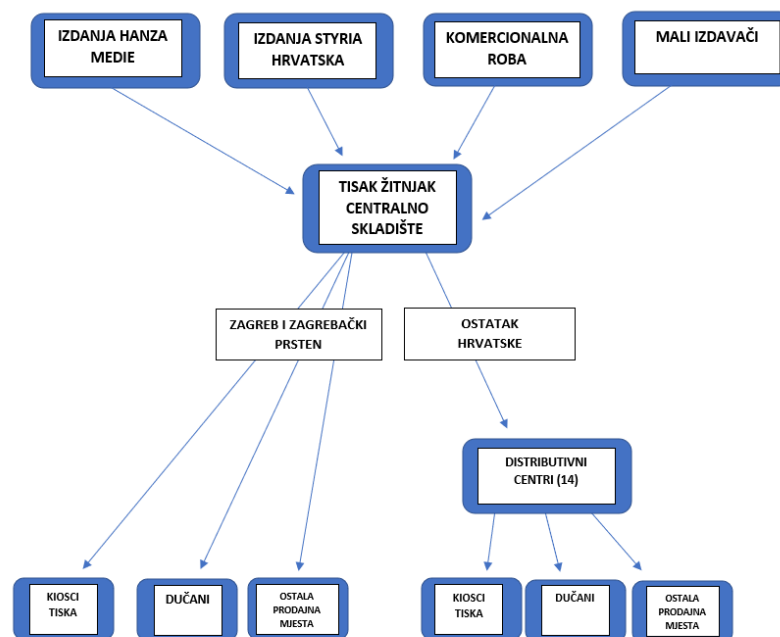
IZDANJA HANZA MEDIE

IZDANJA STYRIA HRVATSKA

KOMERCIONALNA ROBA

MALI IZDAVAČI

TISAK ŽITNJAK CENTRALNO SKLADIŠTE

ZAGREB I ZAGREBAČKI PRSTEN

OSTATAK HRVATSKE

DISTRIBUTIVNI CENTRI (14)

KIOSCI TISKA

DUČANI

OSTALA PRODAJNA MJESTA

KIOSCI TISKA

DUČANI

OSTALA PRODAJNA MJESTA